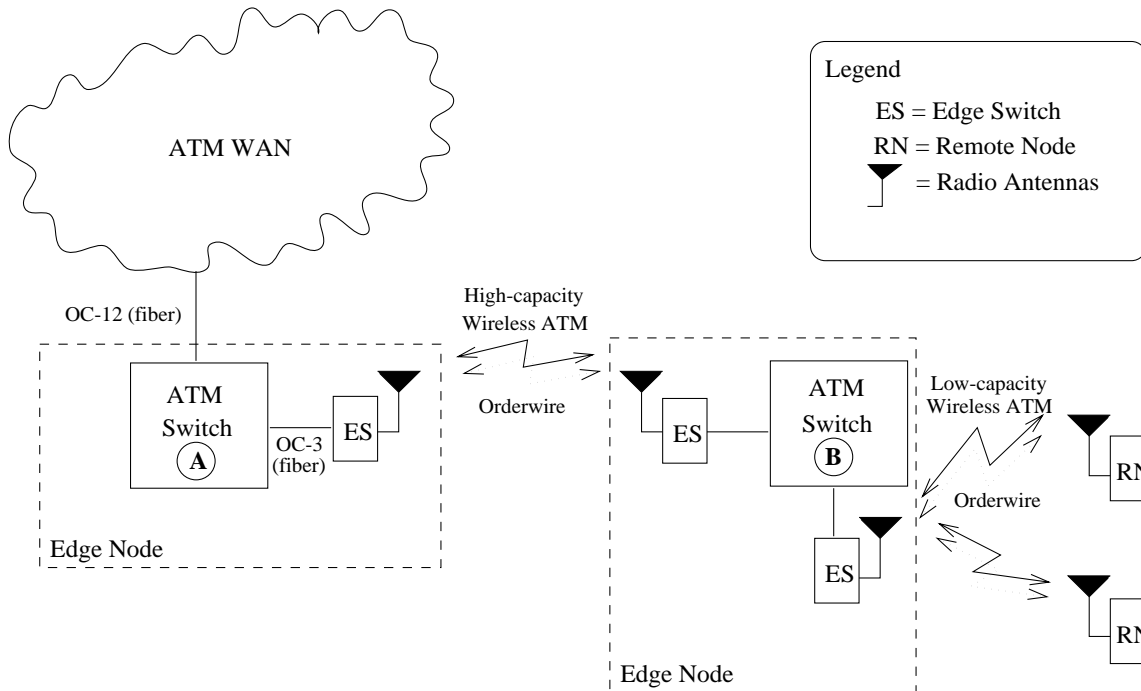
ATM WAN

Legend
ES = Edge Switch
RN = Remote Node
= Radio Antennas

OC-12 (fiber)

High-capacity Wireless ATM

Orderwire

ATM Switch
A

OC-3 (fiber)

ES

Edge Node

ES

ATM Switch
B

Low-capacity Wireless ATM

Orderwire

ES

Edge Node

RN

RN